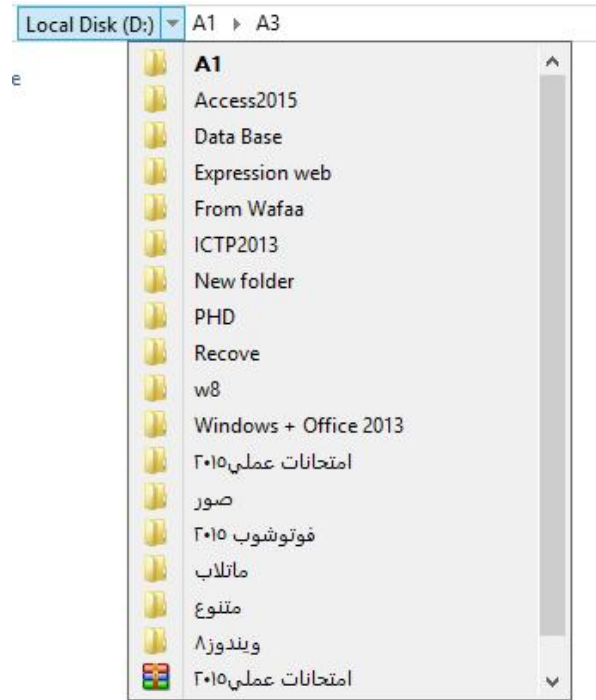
Local Disk (D:) ▾ A1 ▸ A3

e

A1
Access2015
Data Base
Expression web
From Wafaa
ICTP2013
New folder
PHD
Recove
w8
Windows + Office 2013
امتحانات عملي٢٠١٥
صور
فوتوشوب ٢٠١٥
ماتلاب
متنوع
ويندوز٨
امتحانات عملي٢٠١٥